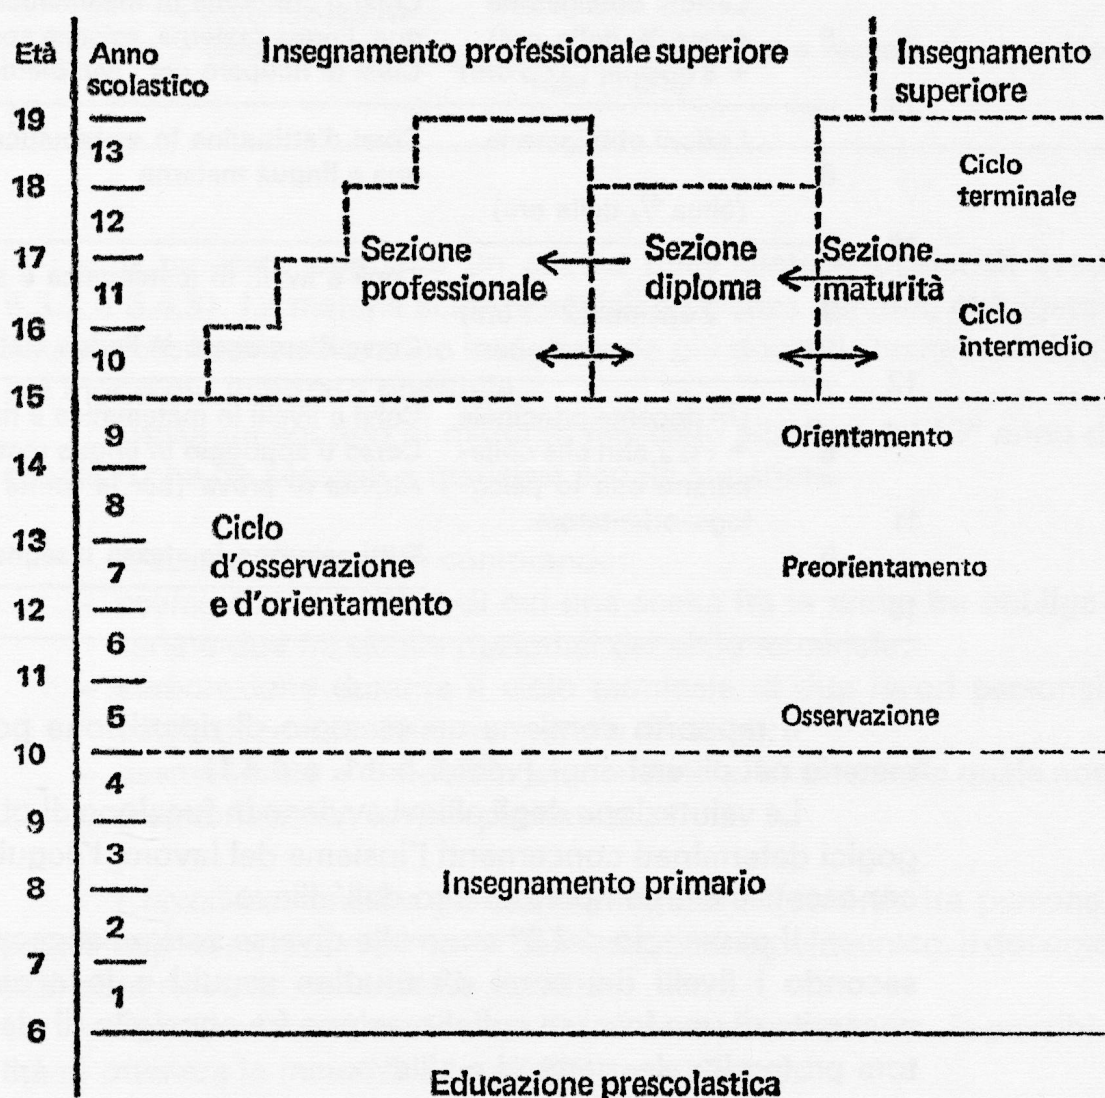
Età | Anno scolastico | Insegnamento professionale superiore | Insegnamento superiore

19
13
18
12
17
11
16
10
15
9
14
8
13
7
12
6
11
5
10
4
9
3
8
2
7
1
6

Sezione professionale

Sezione diploma

Sezione maturità

Ciclo terminale

Ciclo intermedio

Orientamento

Ciclo d'osservazione e d'orientamento

Preorientamento

Osservazione

Insegnamento primario

Educazione prescolastica